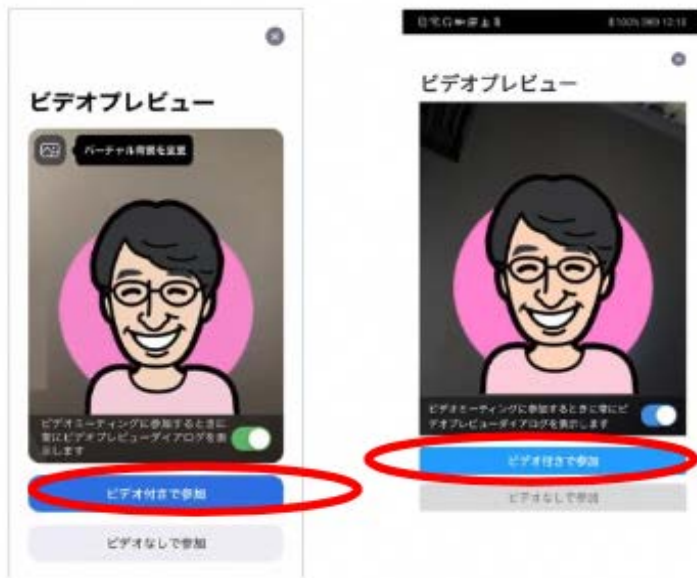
ビデオプレビュー

バーチャル背景を変更

ビデオミーティングに参加するときに常にビデオプレビューダイアログを表示します

ビデオ付きで参加

ビデオなしで参加

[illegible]

ビデオプレビュー

ビデオミーティングに参加するときに常にビデオプレビューダイアログを表示します

ビデオ付きで参加

ビデオなしで参加